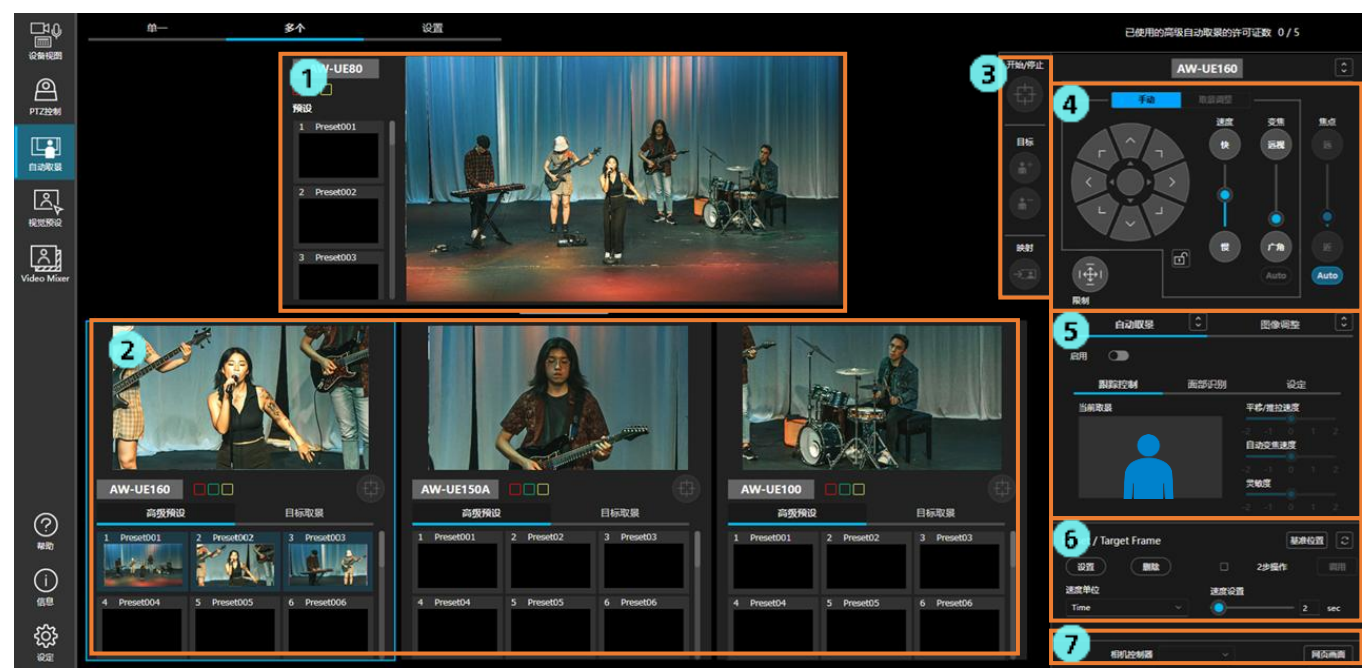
设备视图
PTZ控制
自动取景
视觉预设
Video Mixer
帮助
信息
设定

单一
多个
设置

已使用的高级自动取景的许可证数 0 / 5

1
AW-UE80
预设
1 Preset001
2 Preset002
3 Preset003

3
开始/停止
目标
映射

AW-UE160

4
手动
数据调整
速度
快
慢
变焦
远程
广角
Auto
焦点
远
近
Auto
限制

2
AW-UE160
高级预设
目标取景
1 Preset001
2 Preset002
3 Preset003
4 Preset004
5 Preset005
6 Preset006

AW-UE150A
高级预设
目标取景
1 Preset001
2 Preset02
3 Preset03
4 Preset04
5 Preset05
6 Preset06

AW-UE100
高级预设
目标取景
1 Preset001
2 Preset02
3 Preset03
4 Preset04
5 Preset05
6 Preset06

5
自动取景
图像调整
启用
跟踪控制
面部识别
设定
当前取景
平移/推拉速度
自动变焦速度
灵敏度

6
/ Target Frame
基准位置
设置
删除
2步操作
调用
速度单位
Time
速度设置
2
sec

7
相机控制器
网页画面